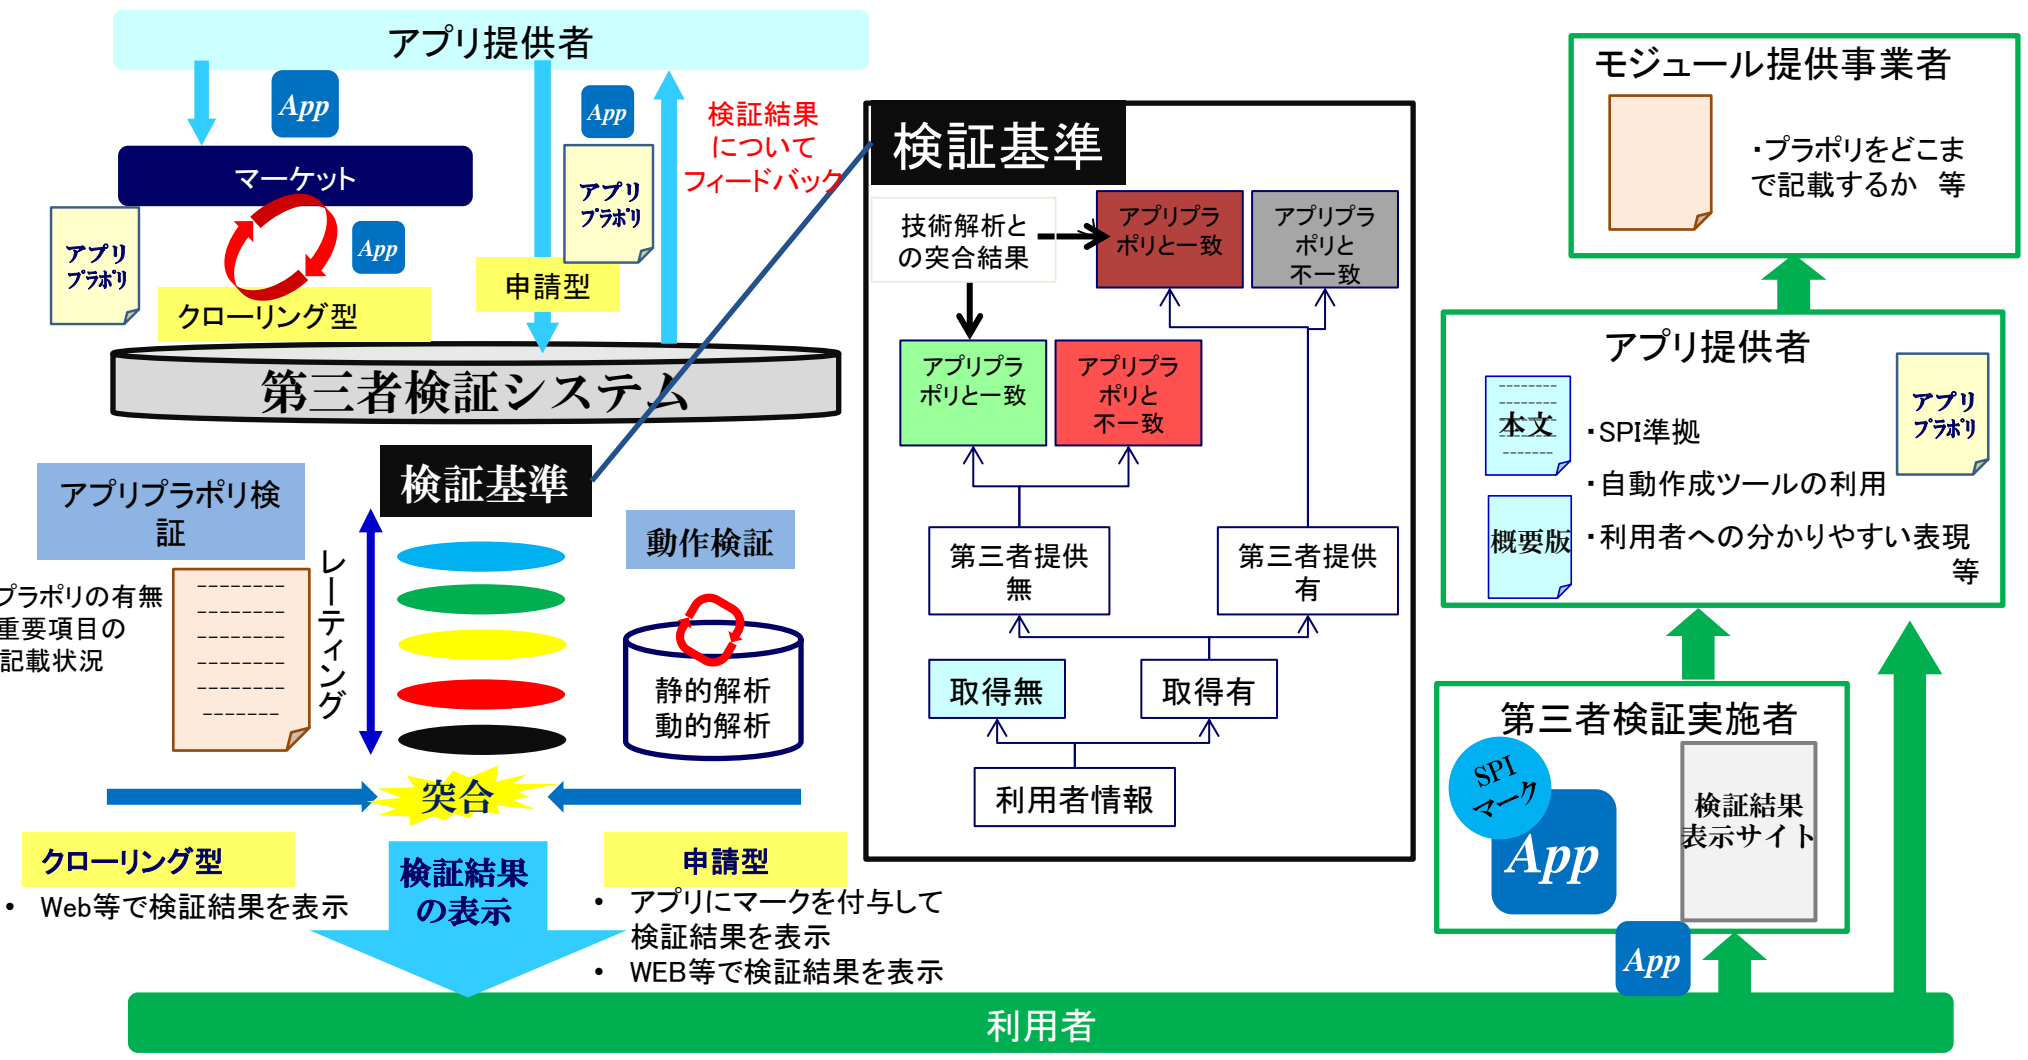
アプリ提供者

App

マーケット

アプリ
プラポリ

App

クローリング型

App

アプリ
プラポリ

申請型

検証結果
について
フィードバック

第三者検証システム

検証基準

アプリプラポリ検証

プラポリの有無
重要項目の
記載状況

レーティング

動作検証

静的解析
動的解析

突合

クローリング型
• Web等で検証結果を表示

検証結果の表示

申請型
• アプリにマークを付与して検証結果を表示
• WEB等で検証結果を表示

検証基準

技術解析との突合結果

アプリプラポリと一致

アプリプラポリと不一致

アプリプラポリと一致

アプリプラポリと不一致

第三者提供無

第三者提供有

取得無

取得有

利用者情報

モジュール提供事業者

・プラポリをどこまで記載するか　等

アプリ提供者

本文

概要版

・SPI準拠
・自動作成ツールの利用
・利用者への分かりやすい表現
等

アプリ
プラポリ

第三者検証実施者

SPI
マーク

App

検証結果
表示サイト

App

利用者